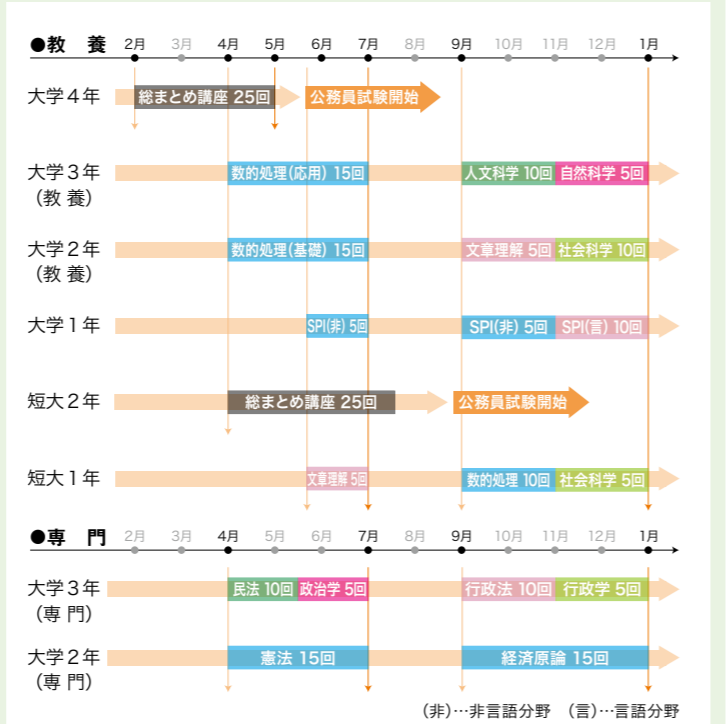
●教 養

| | 2月 | 3月 | 4月 | 5月 | 6月 | 7月 | 8月 | 9月 | 10月 | 11月 | 12月 | 1月 |
|---|---|---|---|---|---|---|---|---|---|---|---|---|
| 大学４年 | 総まとめ講座 25回 | | | | 公務員試験開始 | | | | | | | |
| 大学３年（教 養） | | | 数的処理（応用）15回 | | | | | 人文科学 10回 | | 自然科学 5回 | | |
| 大学２年（教 養） | | | 数的処理（基礎）15回 | | | | | 文章理解 5回 | | 社会科学 10回 | | |
| 大学１年 | | | | | SPI(非) 5回 | | | SPI(非) 5回 | | SPI(言) 10回 | | |
| 短大２年 | | | 総まとめ講座 25回 | | | | | 公務員試験開始 | | | | |
| 短大１年 | | | | | 文章理解 5回 | | | 数的処理 10回 | | 社会科学 5回 | | |

●専 門

| | 2月 | 3月 | 4月 | 5月 | 6月 | 7月 | 8月 | 9月 | 10月 | 11月 | 12月 | 1月 |
|---|---|---|---|---|---|---|---|---|---|---|---|---|
| 大学３年（専 門） | | | 民法 10回 | | 政治学 5回 | | | 行政法 10回 | | 行政学 5回 | | |
| 大学２年（専 門） | | | 憲法 15回 | | | | | 経済原論 15回 | | | | |

（非）…非言語分野　（言）…言語分野